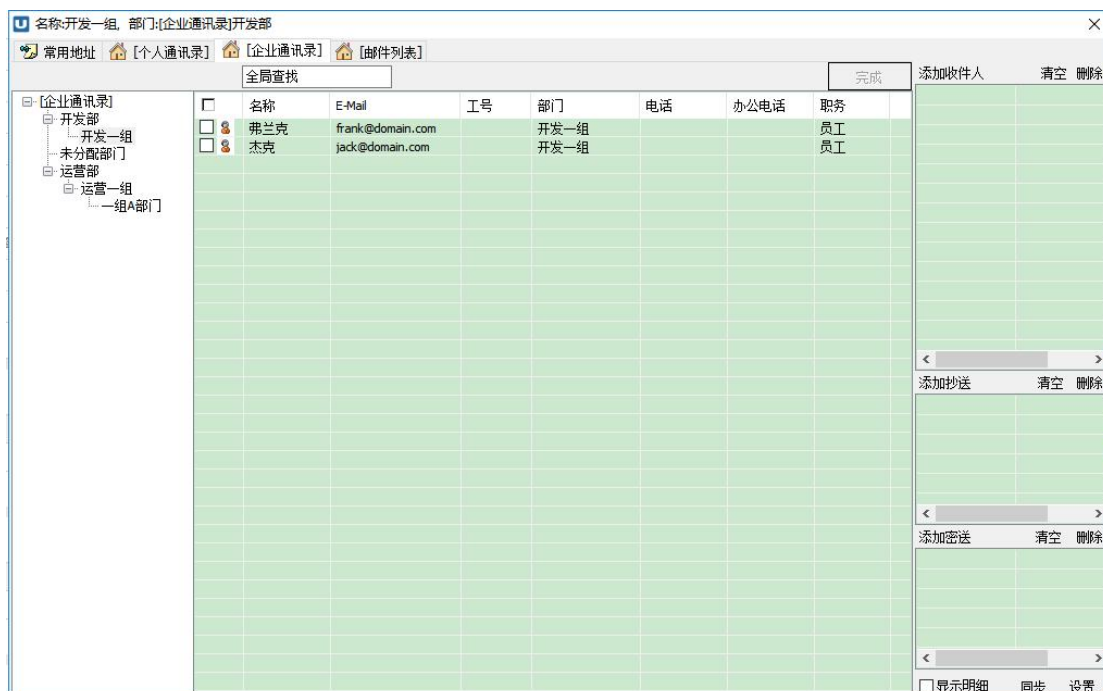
名称:开发一组, 部门:[企业通讯录]开发部

常用地址 [个人通讯录] [企业通讯录] [邮件列表]

全局查找

完成

[企业通讯录]
开发部
开发一组
未分配部门
运营部
运营一组
一组A部门

| ☐ | 名称 | E-Mail | 工号 | 部门 | 电话 | 办公电话 | 职务 |
|---|---|---|---|---|---|---|---|
| ☐ | 弗兰克 | frank@domain.com | | 开发一组 | | | 员工 |
| ☐ | 杰克 | jack@domain.com | | 开发一组 | | | 员工 |

添加收件人 清空 删除

添加抄送 清空 删除

添加密送 清空 删除

☐显示明细 同步 设置